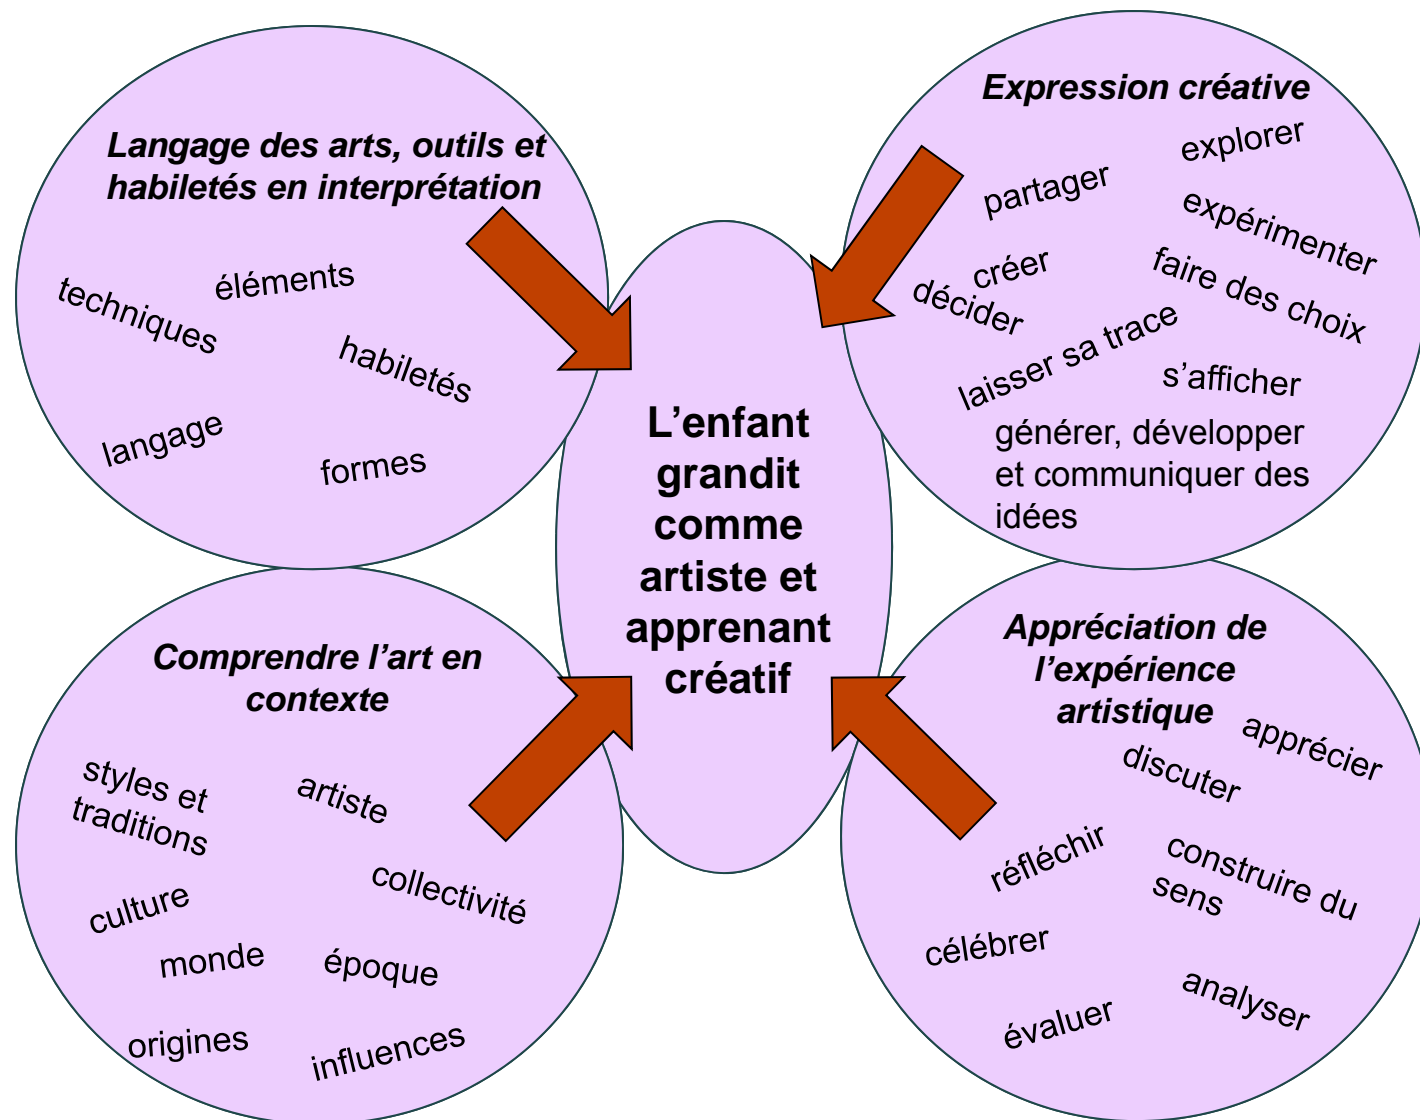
Langage des arts, outils et habiletés en interprétation

éléments

techniques

habiletés

langage

formes

Expression créative

explorer

partager

expérimenter

créer

faire des choix

décider

laisser sa trace

s'afficher

générer, développer et communiquer des idées

L'enfant grandit comme artiste et apprenant créatif

Comprendre l'art en contexte

styles et traditions

artiste

collectivité

culture

monde

époque

origines

influences

Appréciation de l'expérience artistique

apprécier

discuter

réfléchir

construire du sens

célébrer

analyser

évaluer